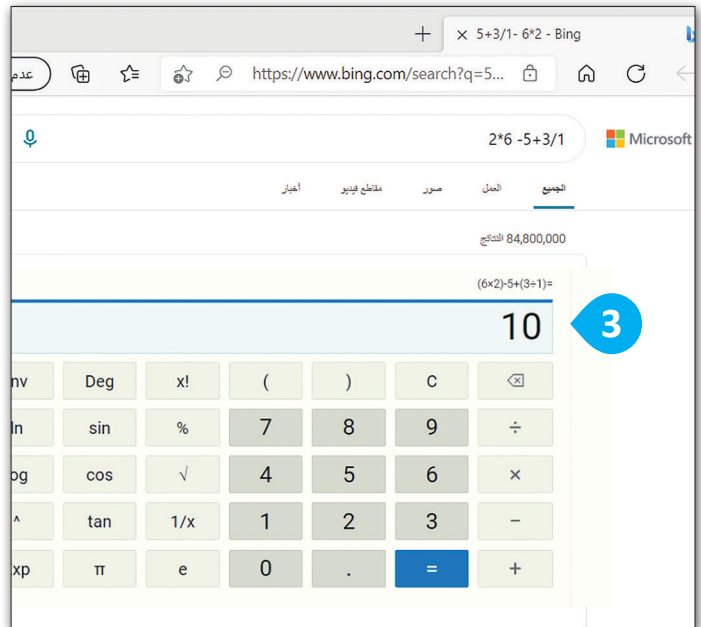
+ × 5+3/1- 6*2 - Bing

عدم

https://www.bing.com/search?q=5...

2*6 -5+3/1

Microsoft

الجميع العمل صور مقاطع فيديو أخبار

84,800,000 النتائج

(6×2)-5+(3÷1)=

10

3

nv Deg x! ( ) C ⌫

ln sin % 7 8 9 ÷

og cos √ 4 5 6 ×

^ tan 1/x 1 2 3 −

xp π e 0 . = +